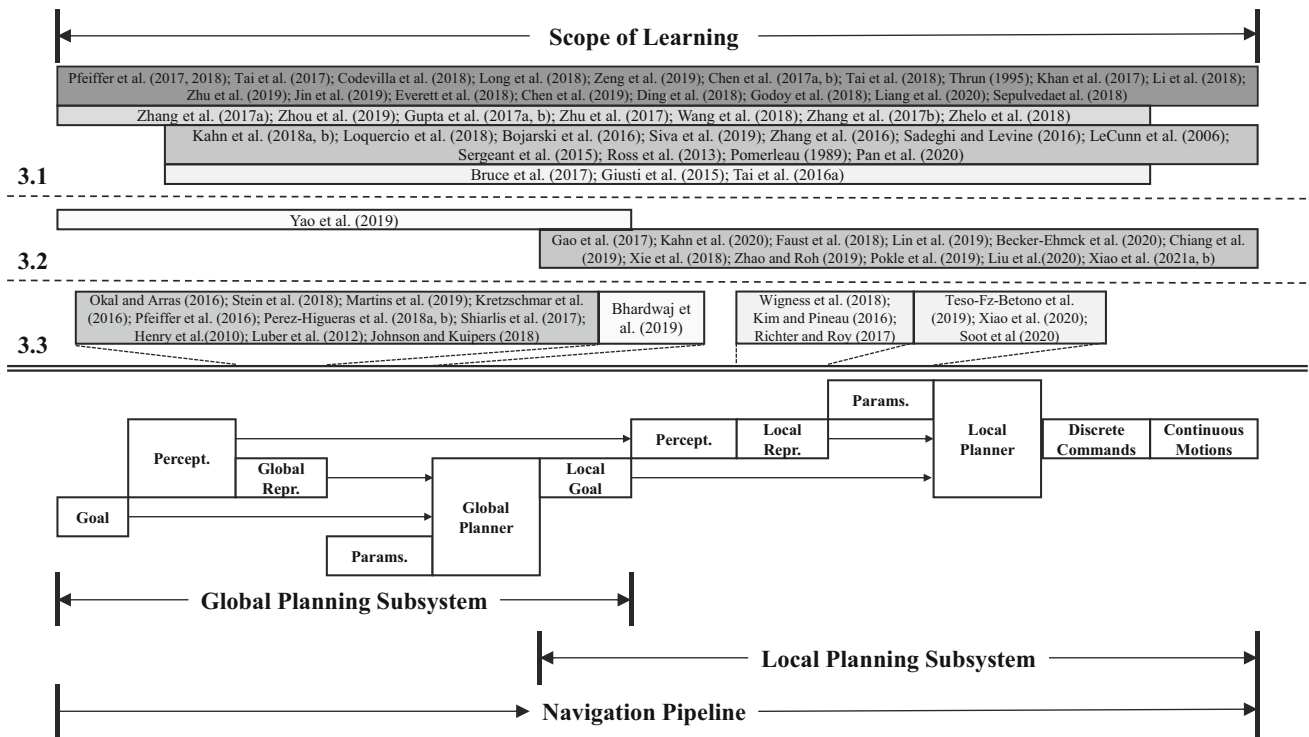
Scope of Learning

Pfeiffer et al. (2017, 2018); Tai et al. (2017); Codevilla et al. (2018); Long et al. (2018); Zeng et al. (2019); Chen et al. (2017a, b); Tai et al. (2018); Thrun (1995); Khan et al. (2017); Li et al. (2018); Zhu et al. (2019); Jin et al. (2019); Everett et al. (2018); Chen et al. (2019); Ding et al. (2018); Godoy et al. (2018); Liang et al. (2020); Sepulvedaet al. (2018)

Zhang et al. (2017a); Zhou et al. (2019); Gupta et al. (2017a, b); Zhu et al. (2017); Wang et al. (2018); Zhang et al. (2017b); Zhelo et al. (2018)

Kahn et al. (2018a, b); Loquercio et al. (2018); Bojarski et al. (2016); Siva et al. (2019); Zhang et al. (2016); Sadeghi and Levine (2016); LeCunn et al. (2006); Sergeant et al. (2015); Ross et al. (2013); Pomerleau (1989); Pan et al. (2020)

Bruce et al. (2017); Giusti et al. (2015); Tai et al. (2016a)

3.1

Yao et al. (2019)

Gao et al. (2017); Kahn et al. (2020); Faust et al. (2018); Lin et al. (2019); Becker-Ehmck et al. (2020); Chiang et al. (2019); Xie et al. (2018); Zhao and Roh (2019); Pokle et al. (2019); Liu et al.(2020); Xiao et al. (2021a, b)

3.2

Okal and Arras (2016); Stein et al. (2018); Martins et al. (2019); Kretzschmar et al. (2016); Pfeiffer et al. (2016); Perez-Higueras et al. (2018a, b); Shiarlis et al. (2017); Henry et al.(2010); Luber et al. (2012); Johnson and Kuipers (2018)

Bhardwaj et al. (2019)

Wigness et al. (2018); Kim and Pineau (2016); Richter and Roy (2017)

Teso-Fz-Betono et al. (2019); Xiao et al. (2020); Soot et al (2020)

3.3

Params.

Percept.

Percept.

Local Repr.

Local Planner

Discrete Commands

Continuous Motions

Global Repr.

Local Goal

Global Planner

Goal

Params.

Global Planning Subsystem

Local Planning Subsystem

Navigation Pipeline